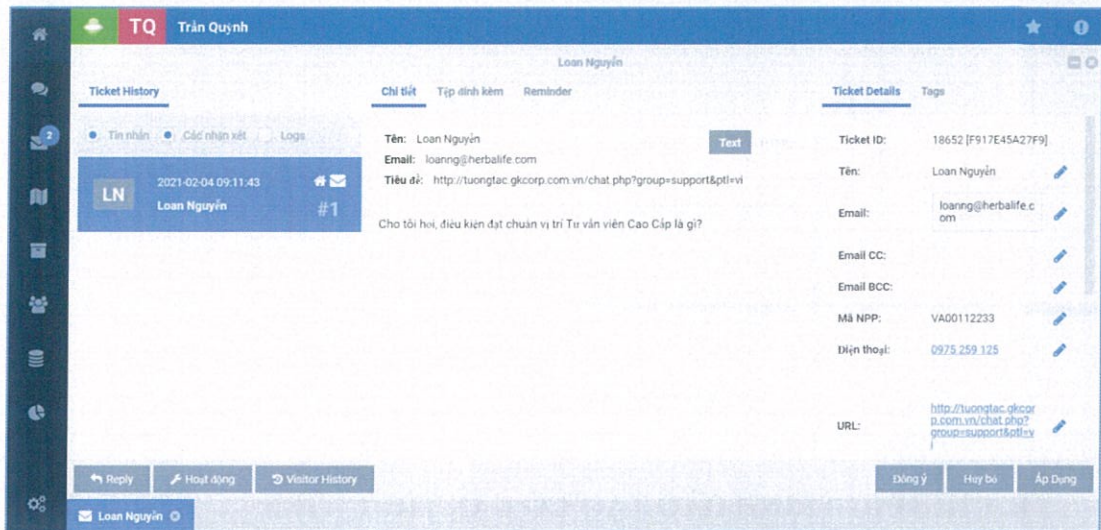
TQ Trần Quỳnh

Loan Nguyễn

Ticket History

Tin nhắn Các nhận xét Logs

LN 2021-02-04 09:11:43 Loan Nguyễn #1

Chi tiết Tệp đính kèm Reminder

Tên: Loan Nguyễn
Email: loanng@herbalife.com
Tiêu đề: http://tuongtac.gkcorp.com.vn/chat.php?group=support&ptl=vi

Text

Cho tôi hỏi, điều kiện đạt chuẩn vị trí Tư vấn viên Cao Cấp là gì?

Ticket Details Tags

| | |
|---|---|
| Ticket ID: | 18652 [F917E45A27F9] |
| Tên: | Loan Nguyễn |
| Email: | loanng@herbalife.com |
| Email CC: | |
| Email BCC: | |
| Mã NPP: | VA00112233 |
| Điện thoại: | 0975 259 125 |
| URL: | http://tuongtac.gkcorp.com.vn/chat.php?group=support&ptl=vi |

Reply Hoạt động Visitor History

Đồng ý Hủy bỏ Áp Dụng

Loan Nguyễn

2